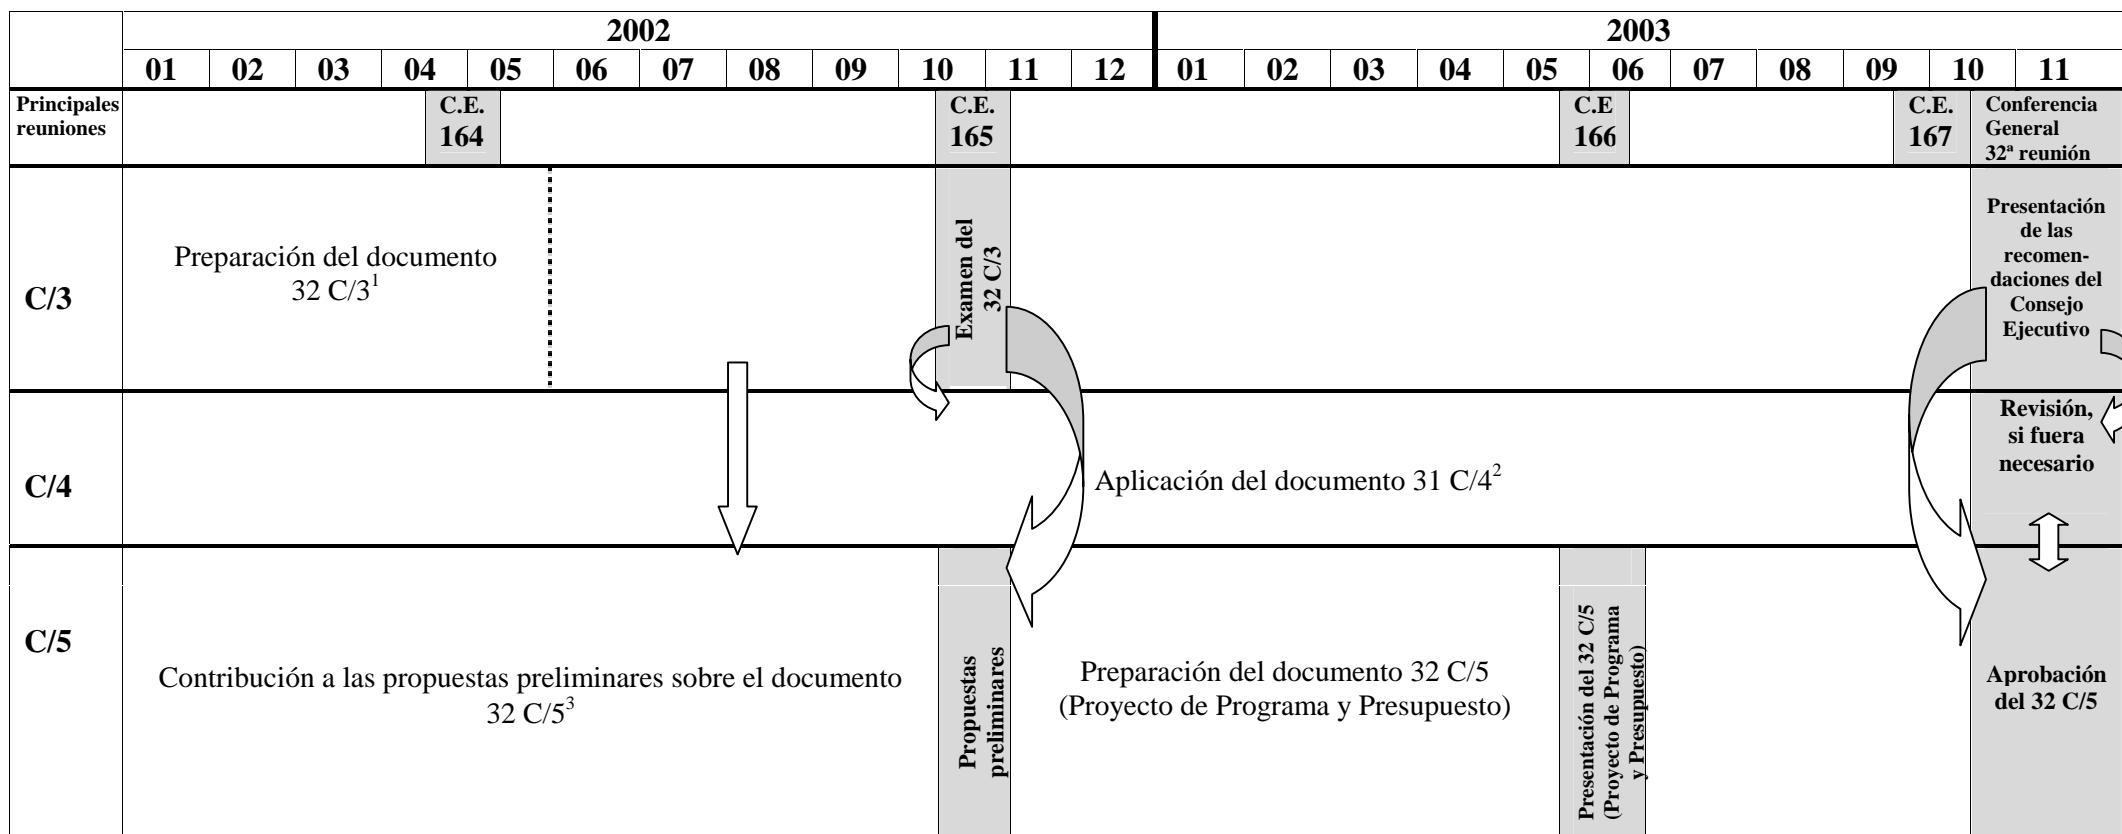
| | 2002 | | | | | | | | | | | | 2003 | | | | | | | | | | |
|---|---|---|---|---|---|---|---|---|---|---|---|---|---|---|---|---|---|---|---|---|---|---|
| | 01 | 02 | 03 | 04 | 05 | 06 | 07 | 08 | 09 | 10 | 11 | 12 | 01 | 02 | 03 | 04 | 05 | 06 | 07 | 08 | 09 | 10 | 11 |
| Principales reuniones | | | | C.E. 164 | | | | | | C.E. 165 | | | | | | | | C.E 166 | | | | C.E. 167 | Conferencia General 32ª reunión |

C/3

Preparación del documento 32 C/3$^1$

Examen del 32 C/3

Presentación de las recomendaciones del Consejo Ejecutivo

C/4

Aplicación del documento 31 C/4$^2$

Revisión, si fuera necesario

C/5

Contribución a las propuestas preliminares sobre el documento 32 C/5$^3$

Propuestas preliminares

Preparación del documento 32 C/5 (Proyecto de Programa y Presupuesto)

Presentación del 32 C/5 (Proyecto de Programa y Presupuesto)

Aprobación del 32 C/5